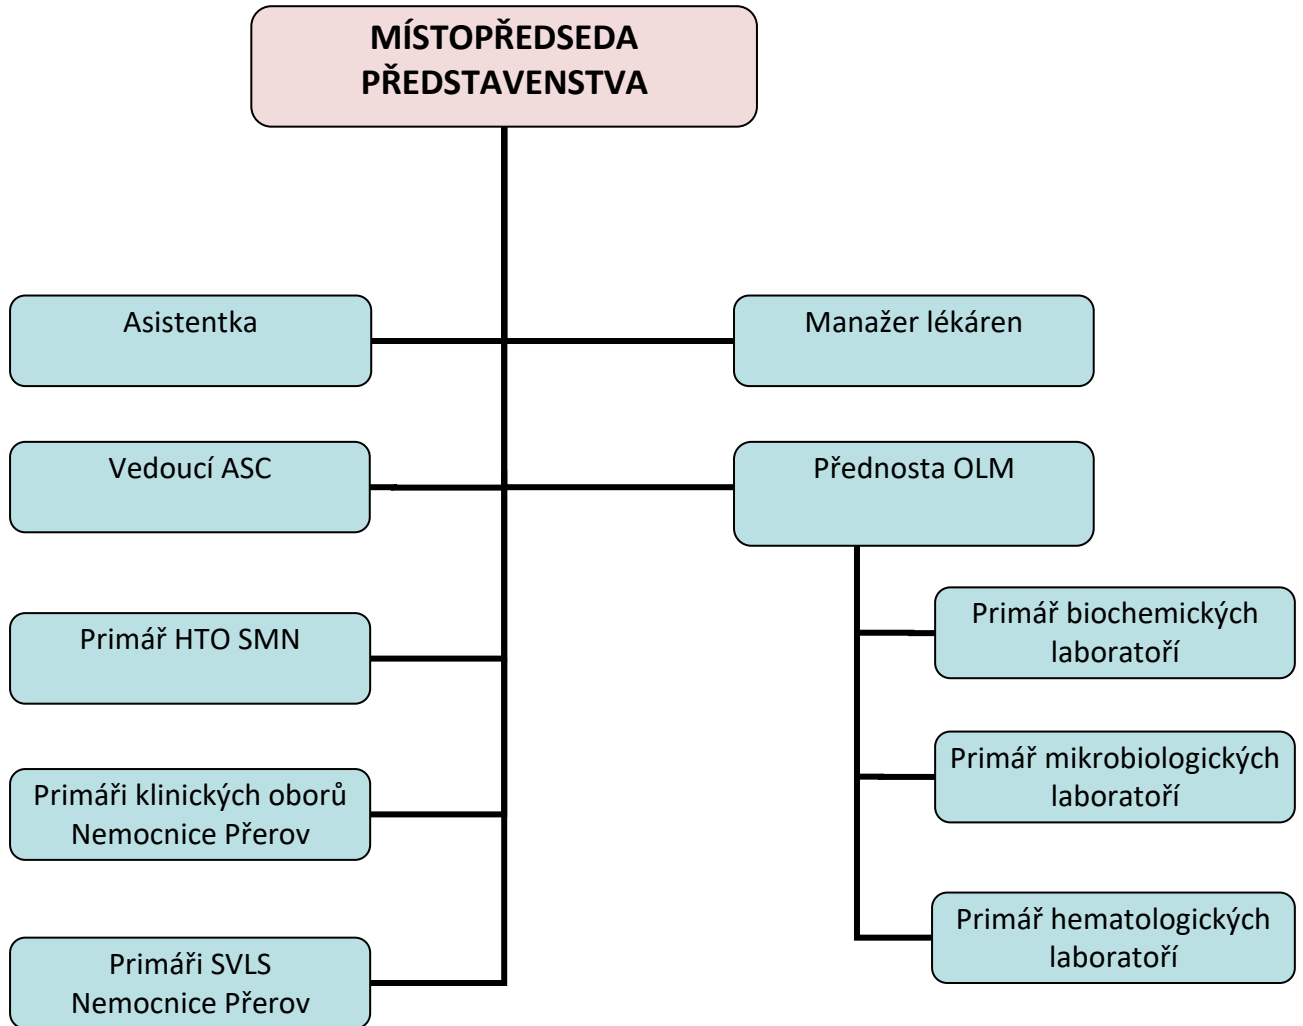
MÍSTOPŘEDSEDA PŘEDSTAVENSTVA

Asistentka

Manažer lékáren

Vedoucí ASC

Přednosta OLM

Primář HTO SMN

Primář biochemických laboratoří

Primář mikrobiologických laboratoří

Primáři klinických oborů Nemocnice Přerov

Primář hematologických laboratoří

Primáři SVLS Nemocnice Přerov